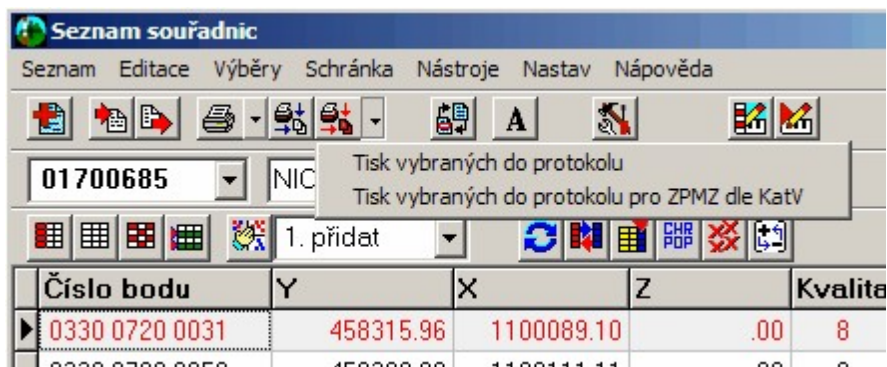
Seznam souřadnic

Seznam Editace Výběry Schránka Nástroje Nastav Nápověda

A

01700685

NIC

Tisk vybraných do protokolu
Tisk vybraných do protokolu pro ZPMZ dle KatV

1. přidat

CHR
POP

| Číslo bodu | Y | X | Z | Kvalita |
|---|---|---|---|---|
| 0330 0720 0031 | 458315.96 | 1100089.10 | .00 | 8 |
| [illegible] | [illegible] | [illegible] | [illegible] | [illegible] |